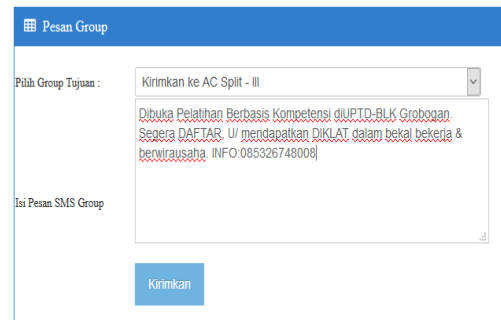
Pesan Group

Pilih Group Tujuan :

Kirimkan ke AC Split - III

Dibuka Pelatihan Berbasis Kompetensi diUPTD-BLK Grobogan. Segera DAFTAR. U/ mendapatkan DIKLAT dalam bekal bekerja & berwirausaha. INFO:085326748008

Isi Pesan SMS Group

Kirimkan